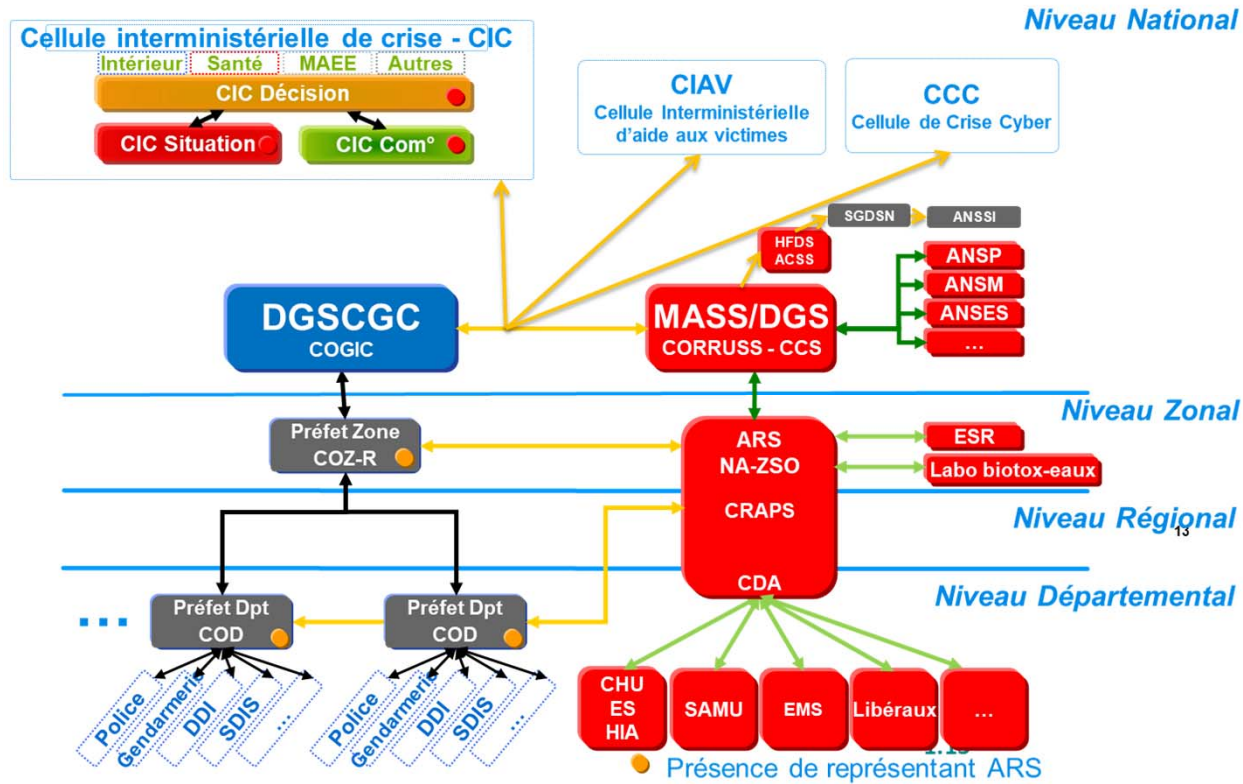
Niveau National

Cellule interministérielle de crise - CIC
Intérieur Santé MAEE Autres
CIC Décision
CIC Situation
CIC Com°

CIAV
Cellule Interministérielle d'aide aux victimes

CCC
Cellule de Crise Cyber

SGDSN
ANSSI
HFDS ACSS
ANSP
ANSM
ANSES
...

DGSCGC
COGIC

MASS/DGS
CORRUSS - CCS

Niveau Zonal

Préfet Zone
COZ-R

ARS
NA-ZSO
CRAPS
CDA

ESR
Labo biotox-eaux

Niveau Régional
13

Niveau Départemental

...
Préfet Dpt
COD
Préfet Dpt
COD

Police Gendarmerie DDI SDIS ...
Police Gendarmerie DDI SDIS ...

CHU ES HIA
SAMU
EMS
Libéraux
...

Présence de représentant ARS